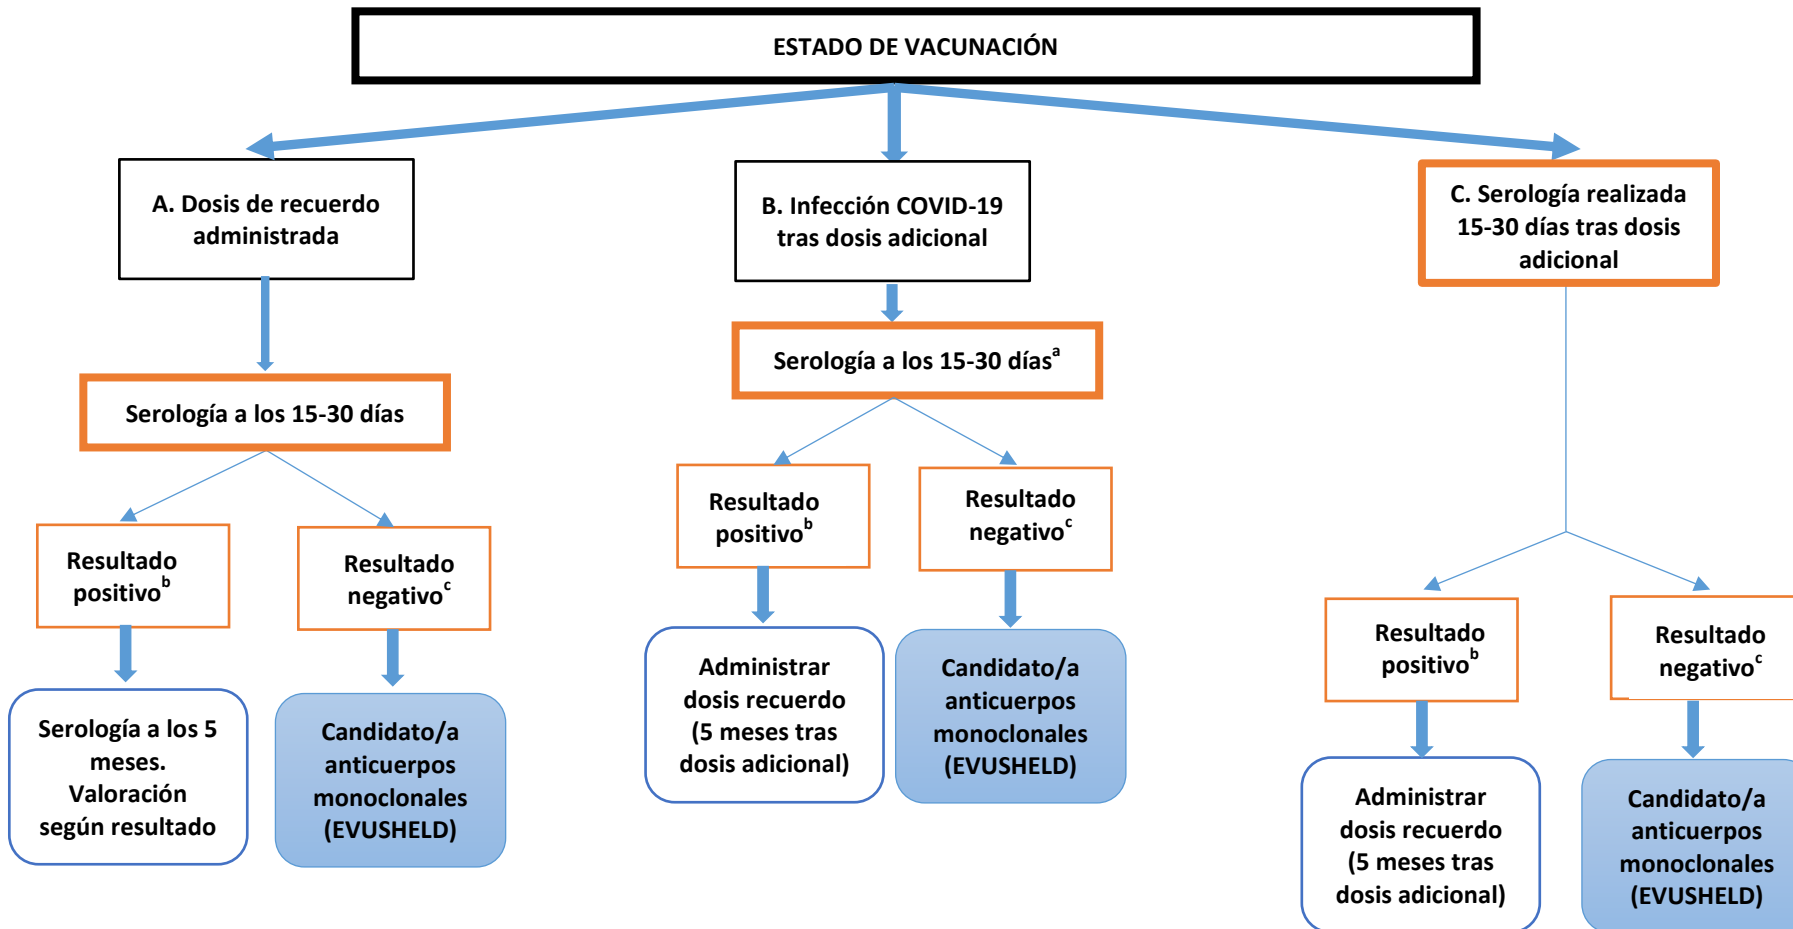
ESTADO DE VACUNACIÓN

A. Dosis de recuerdo administrada

Serología a los 15-30 días

Resultado positivo$^{b}$

Resultado negativo$^{c}$

Serología a los 5 meses. Valoración según resultado

Candidato/a anticuerpos monoclonales (EVUSHELD)

B. Infección COVID-19 tras dosis adicional

Serología a los 15-30 días$^{a}$

Resultado positivo$^{b}$

Resultado negativo$^{c}$

Administrar dosis recuerdo (5 meses tras dosis adicional)

Candidato/a anticuerpos monoclonales (EVUSHELD)

C. Serología realizada 15-30 días tras dosis adicional

Resultado positivo$^{b}$

Resultado negativo$^{c}$

Administrar dosis recuerdo (5 meses tras dosis adicional)

Candidato/a anticuerpos monoclonales (EVUSHELD)